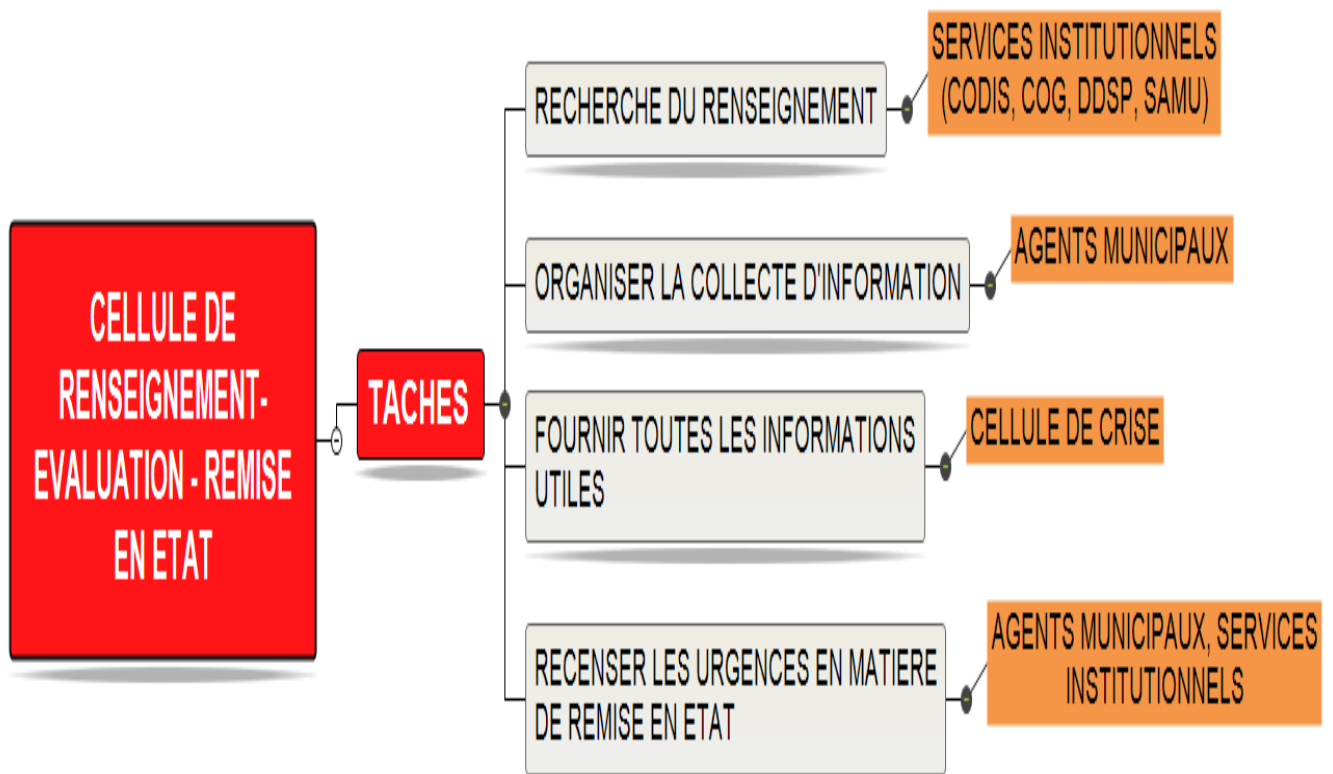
CELLULE DE RENSEIGNEMENT-EVALUATION - REMISE EN ETAT

TACHES

RECHERCHE DU RENSEIGNEMENT

SERVICES INSTITUTIONNELS (CODIS, COG, DDSP, SAMU)

ORGANISER LA COLLECTE D'INFORMATION

AGENTS MUNICIPAUX

FOURNIR TOUTES LES INFORMATIONS UTILES

CELLULE DE CRISE

RECENSER LES URGENCES EN MATIERE DE REMISE EN ETAT

AGENTS MUNICIPAUX, SERVICES INSTITUTIONNELS